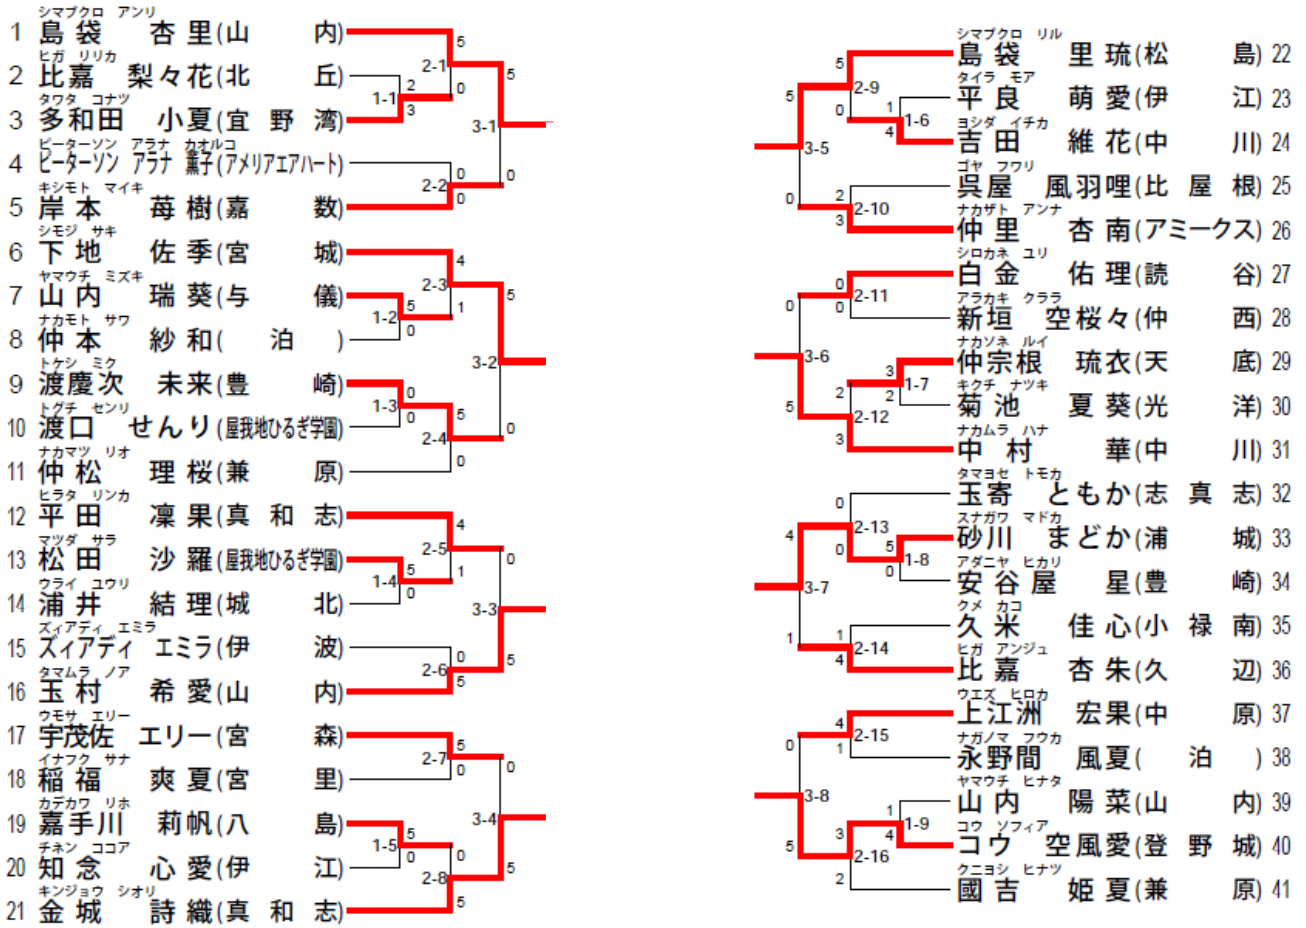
シマブクロ　アンリ
1 島袋　杏里(山　内)
ヒガ　リリカ
2 比嘉　梨々花(北　丘)
タワタ　コナツ
3 多和田　小夏(宜野湾)
ピーターソン　アラナ　カオルコ
4 ピーターソン　アラナ　薫子(アメリアエアハート)
キシモト　マイキ
5 岸本　苺樹(嘉　数)
シモジ　サキ
6 下地　佐季(宮　城)
ヤマウチ　ミズキ
7 山内　瑞葵(与　儀)
ナカモト　サワ
8 仲本　紗和(　泊　)
トケシ　ミク
9 渡慶次　未来(豊　崎)
トグチ　センリ
10 渡口　せんり(屋我地ひるぎ学園)
ナカマツ　リオ
11 仲松　理桜(兼　原)
ヒラタ　リンカ
12 平田　凜果(真和志)
マツダ　サラ
13 松田　沙羅(屋我地ひるぎ学園)
ウライ　ユウリ
14 浦井　結理(城　北)
ズィアディ　エミラ
15 ズィアディ　エミラ(伊　波)
タマムラ　ノア
16 玉村　希愛(山　内)
ウモサ　エリー
17 宇茂佐　エリー(宮　森)
イナフク　サナ
18 稲福　爽夏(宮　里)
カデカワ　リホ
19 嘉手川　莉帆(八　島)
チネン　ココア
20 知念　心愛(伊　江)
キンジョウ　シオリ
21 金城　詩織(真和志)

1-1 2 3
2-1 5 0
2-2 0 0
3-1 5 0
1-2 5 0
2-3 4 1
1-3 0 0
2-4 5 0
3-2 5 0
1-4 5 0
2-5 4 1
2-6 0 5
3-3 0 5
2-7 5 0
1-5 5 0
2-8 0 5
3-4 0 5

シマブクロ　リル
島袋　里琉(松　島) 22
タイラ　モア
平良　萌愛(伊　江) 23
ヨシダ　イチカ
吉田　維花(中　川) 24
ゴヤ　フワリ
呉屋　風羽哩(比屋根) 25
ナカザト　アンナ
仲里　杏南(アミークス) 26
シロカネ　ユリ
白金　佑理(読　谷) 27
アラカキ　クララ
新垣　空桜々(仲　西) 28
ナカソネ　ルイ
仲宗根　琉衣(天　底) 29
キクチ　ナツキ
菊池　夏葵(光　洋) 30
ナカムラ　ハナ
中村　華(中　川) 31
タマヨセ　トモカ
玉寄　ともか(志真志) 32
スナガワ　マドカ
砂川　まどか(浦　城) 33
アダニヤ　ヒカリ
安谷屋　星(豊　崎) 34
クメ　カコ
久米　佳心(小禄南) 35
ヒガ　アンジュ
比嘉　杏朱(久　辺) 36
ウエズ　ヒロカ
上江洲　宏果(中　原) 37
ナガノマ　フウカ
永野間　風夏(　泊　) 38
ヤマウチ　ヒナタ
山内　陽菜(山　内) 39
コウ　ソフィア
コウ　空風愛(登野城) 40
クニヨシ　ヒナツ
國吉　姫夏(兼　原) 41

2-9 5 0
1-6 1 4
3-5 5 0
2-10 2 3
2-11 0 0
3-6 0 5
1-7 3 2
2-12 2 3
2-13 0 0
1-8 5 0
3-7 4 1
2-14 1 4
2-15 4 1
3-8 0 5
1-9 1 4
2-16 3 2